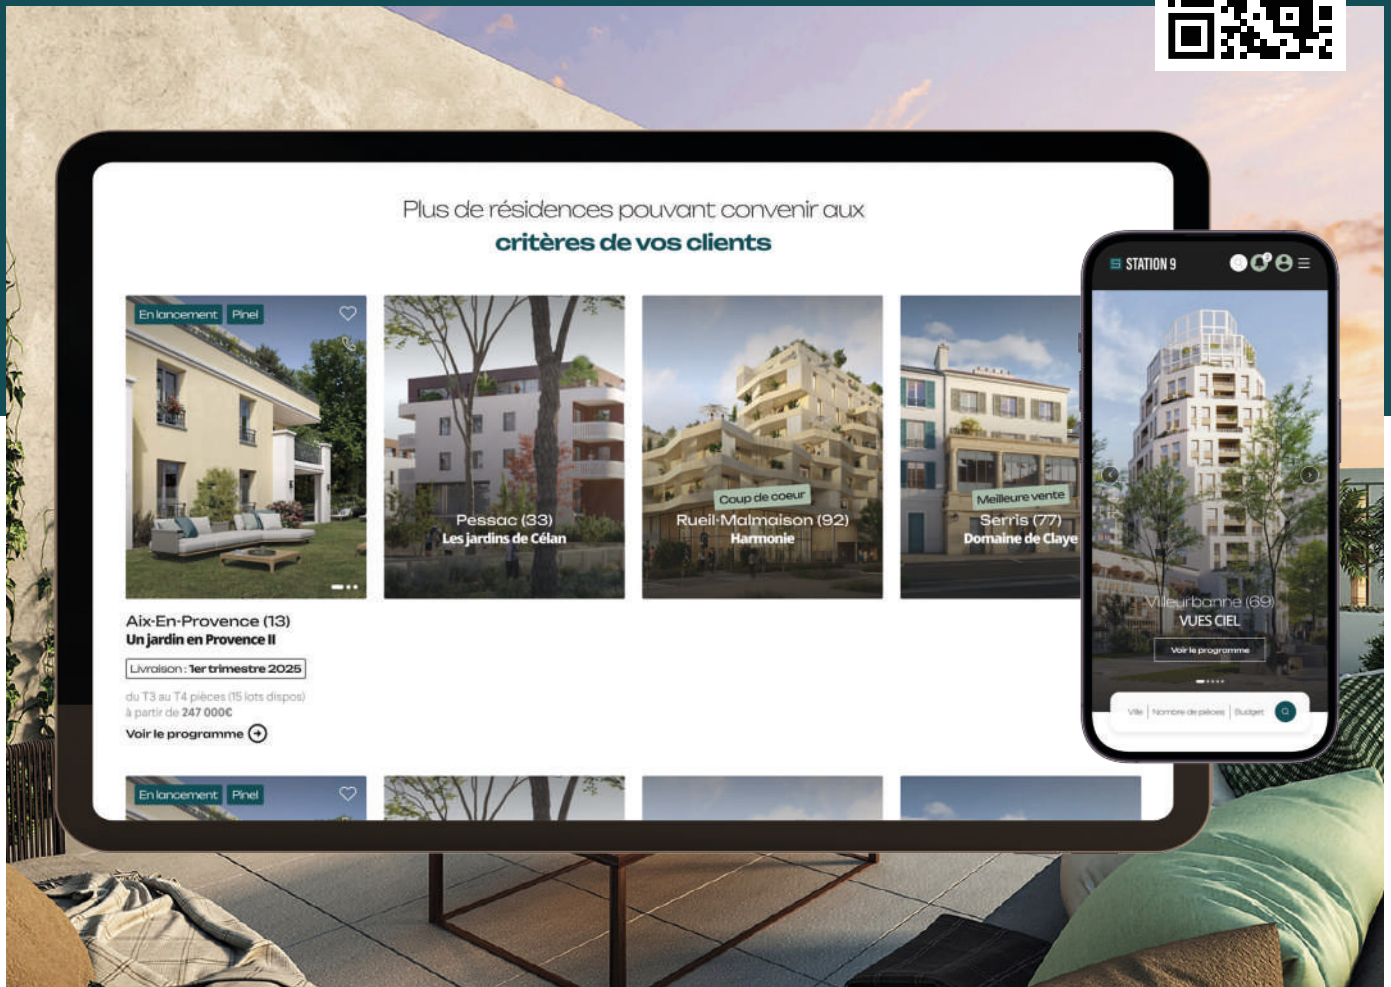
Plus de résidences pouvant convenir aux
critères de vos clients

En lancement Pinel

Aix-En-Provence (13)
Un jardin en Provence II

Livraison : 1er trimestre 2025

du T3 au T4 pièces (15 lots dispos)
à partir de 247 000€

Voir le programme

Pessac (33)
Les jardins de Célan

Coup de coeur
Rueil-Malmaison (92)
Harmonie

Meilleure vente
Serris (77)
Domaine de Claye

En lancement Pinel

STATION 9

Villeurbanne (69)
VUES CIEL

Voir le programme

Ville | Nombre de pièces | Budget